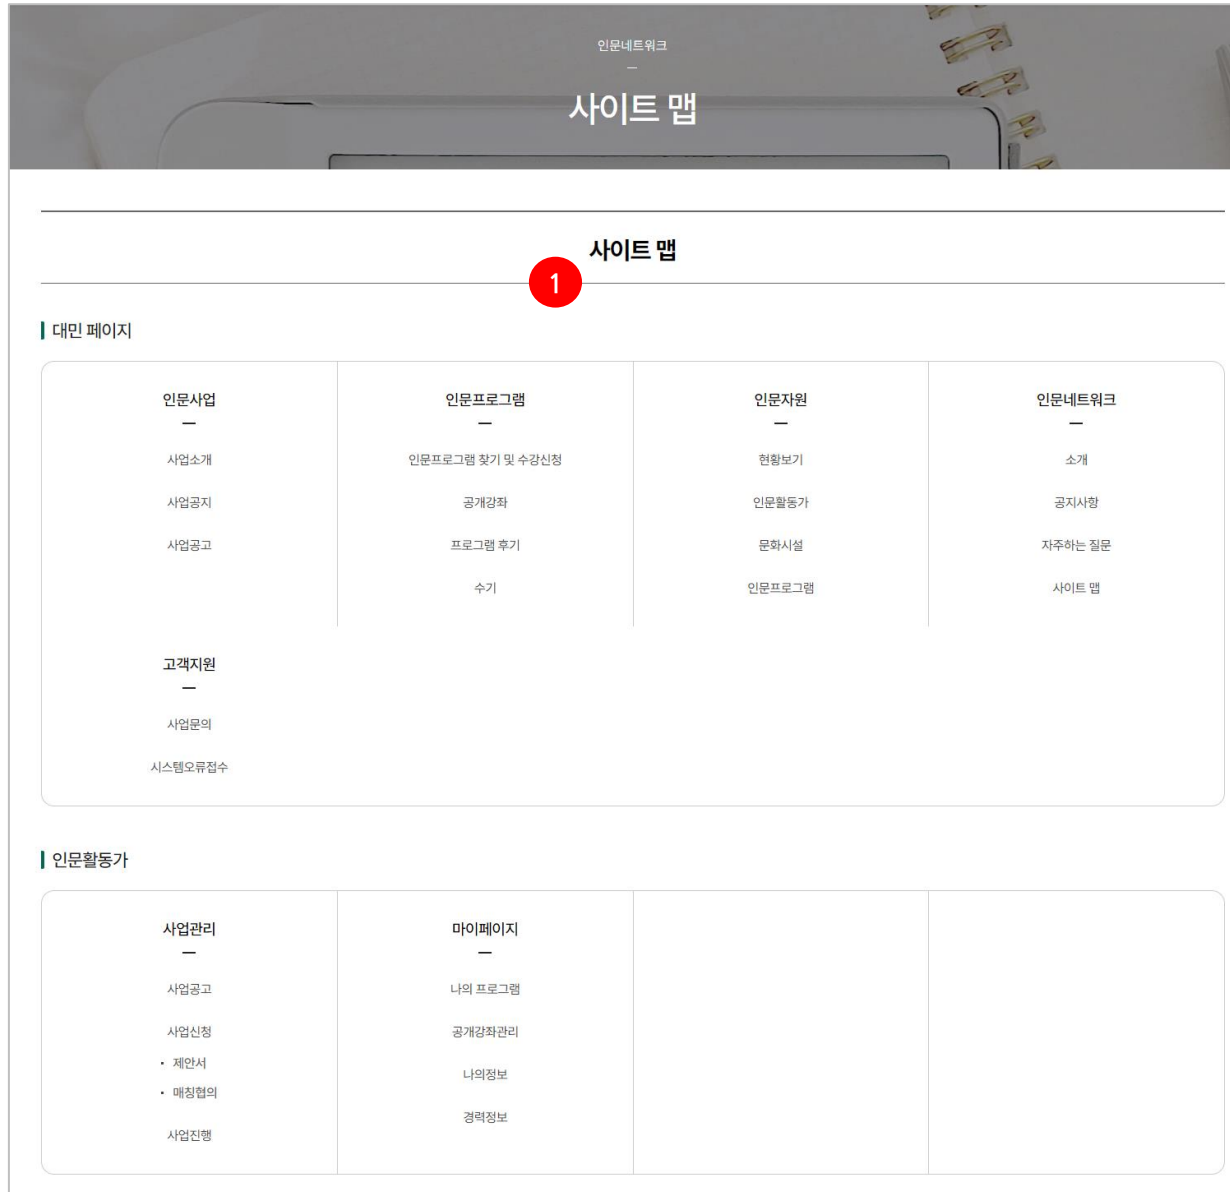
인문네트워크

사이트 맵

사이트 맵

1

대민 페이지

인문사업

사업소개

사업공지

사업공고

인문프로그램

인문프로그램 찾기 및 수강신청

공개강좌

프로그램 후기

수기

인문자원

현황보기

인문활동가

문화시설

인문프로그램

인문네트워크

소개

공지사항

자주하는 질문

사이트 맵

고객지원

사업문의

시스템오류접수

인문활동가

사업관리

사업공고

사업신청

· 제안서

· 매칭협의

사업진행

마이페이지

나의 프로그램

공개강좌관리

나의정보

경력정보